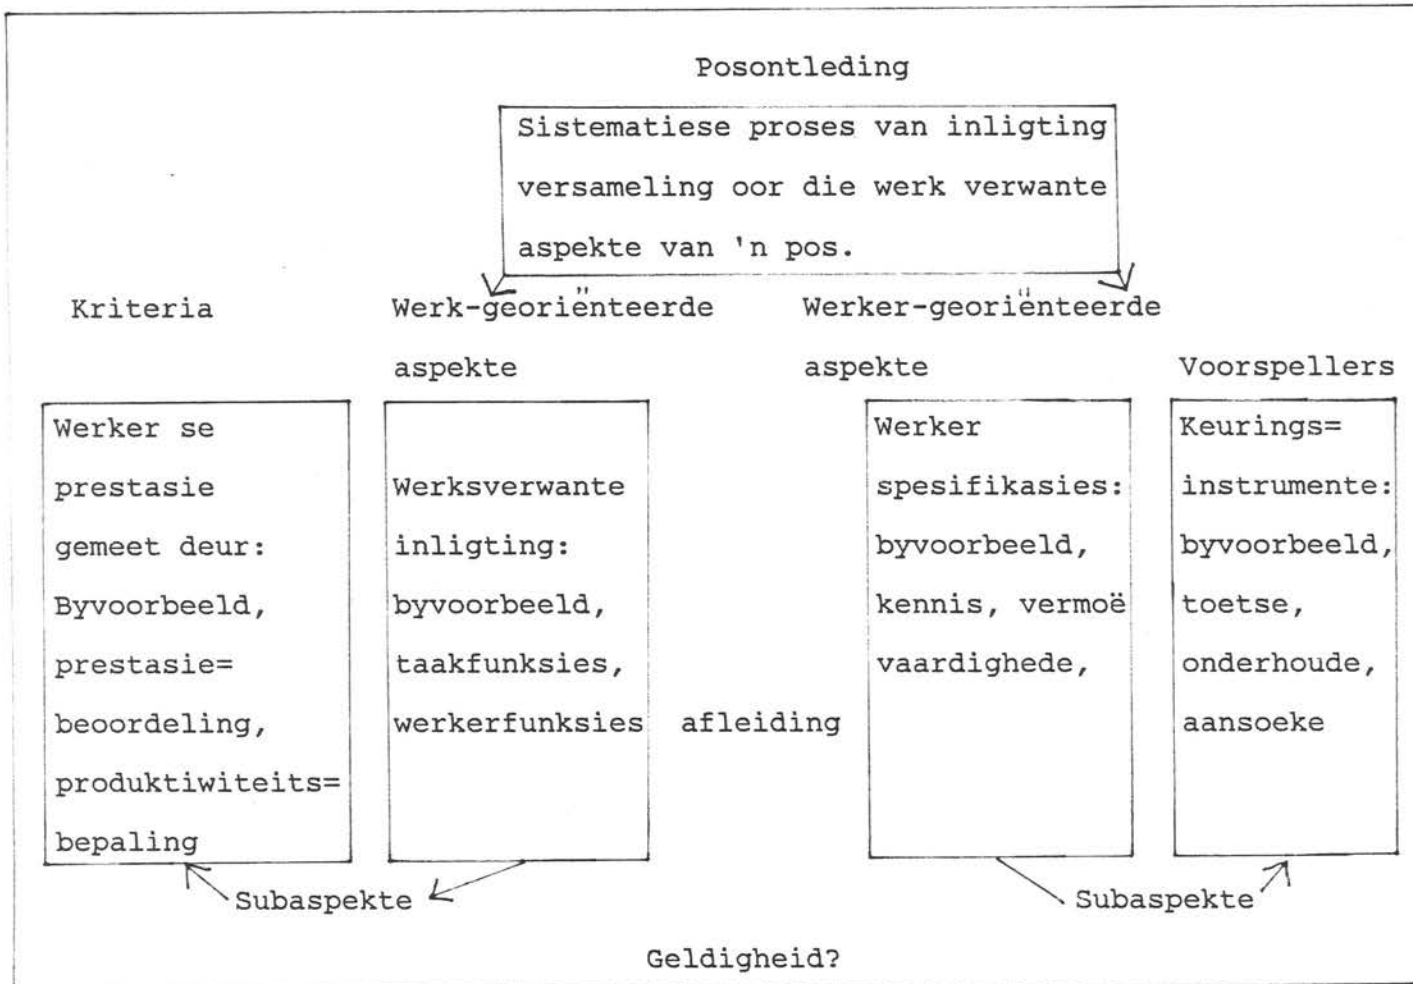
Posontleding

Sistematiese proses van inligting versameling oor die werk verwante aspekte van 'n pos.

Kriteria

Werk-georiënteerde aspekte

Werker-georiënteerde aspekte

Voorspellers

Werker se prestasie gemeet deur: Byvoorbeeld, prestasie= beoordeling, produktiwiteits= bepaling

Werksverwante inligting: byvoorbeeld, taakfunksies, werkerfunksies

afleiding

Werker spesifikasies: byvoorbeeld, kennis, vermoë vaardighede,

Keurings= instrumente: byvoorbeeld, toetse, onderhoude, aansoeke

Subaspekte

Subaspekte

Geldigheid?